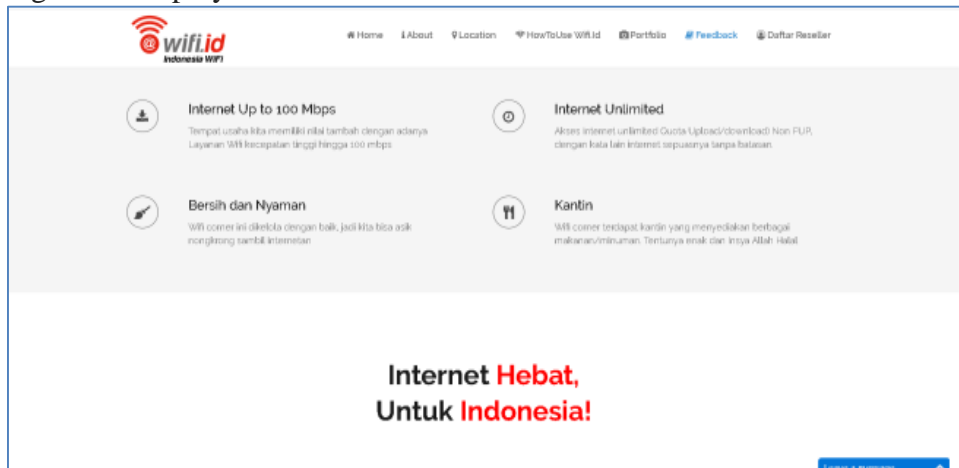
@wifi.id
Indonesia WiFi

Home About Location HowToUse Wifi.id Portfolio Feedback Daftar Reseller

Internet Up to 100 Mbps
Tempat usaha kita memiliki nilai tambah dengan adanya Layanan Wifi kecepatan tinggi hingga 100 mbps

Internet Unlimited
Akses internet unlimited Quota Upload/download Non FUP, dengan kata lain internet sepuasnya tanpa batasan.

Bersih dan Nyaman
Wifi corner ini dikelola dengan baik, jadi kita bisa asik nongkrong sambil internetan

Kantin
Wifi corner terdapat kantin yang menyediakan berbagai makanan/minuman. Tentunya enak dan Insya Allah Halal

Internet Hebat,
Untuk Indonesia!

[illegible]